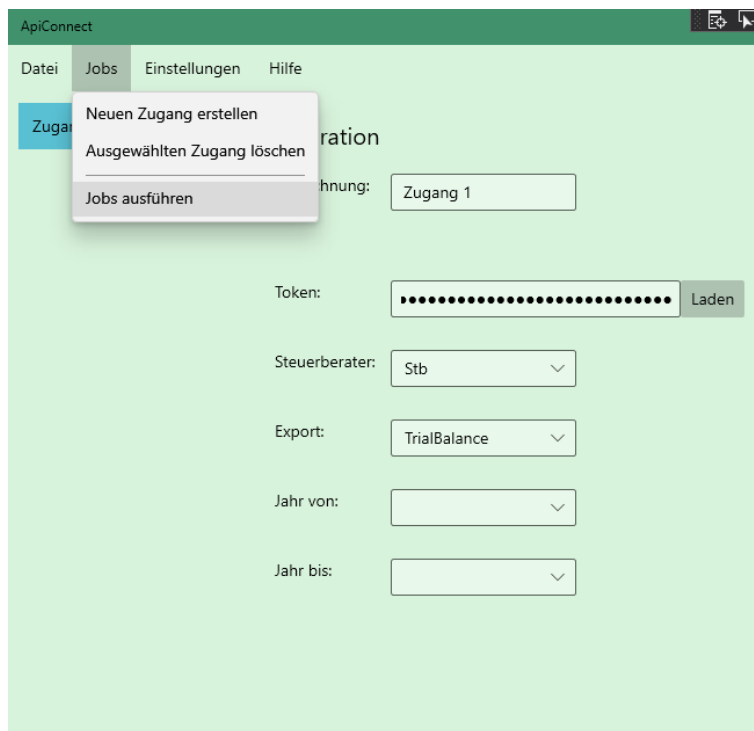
ApiConnect

Datei Jobs Einstellungen Hilfe

Neuen Zugang erstellen
Ausgewählten Zugang löschen
Jobs ausführen

Zugan

ration

hnung: Zugang 1

Token: •••••••••••••••••••••••••••• Laden

Steuerberater: Stb

Export: TrialBalance

Jahr von:

Jahr bis: